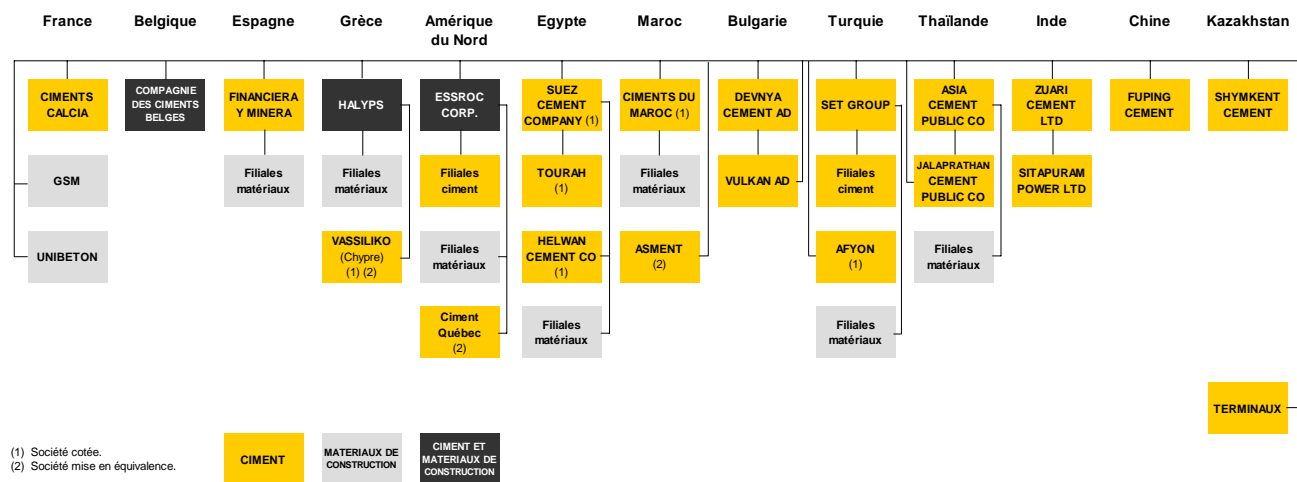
France Belgique Espagne Grèce Amérique du Nord Egypte Maroc Bulgarie Turquie Thaïlande Inde Chine Kazakhstan

France
CIMENTS CALCIA
GSM
UNIBETON

Belgique
COMPAGNIE DES CIMENTS BELGES

Espagne
FINANCIERA Y MINERA
Filiales matériaux

Grèce
HALYPS
Filiales matériaux
VASSILIKO (Chypre) (1) (2)

Amérique du Nord
ESSROC CORP.
Filiales ciment
Filiales matériaux
Ciment Québec (2)

Egypte
SUEZ CEMENT COMPANY (1)
TOURAH (1)
HELWAN CEMENT CO (1)
Filiales matériaux

Maroc
CIMENTS DU MAROC (1)
Filiales matériaux
ASMENT (2)

Bulgarie
DEVNYA CEMENT AD
VULKAN AD

Turquie
SET GROUP
Filiales ciment
AFYON (1)
Filiales matériaux

Thaïlande
ASIA CEMENT PUBLIC CO
JALAPRATHAN CEMENT PUBLIC CO
Filiales matériaux

Inde
ZUARI CEMENT LTD
SITAPURAM POWER LTD

Chine
FUPING CEMENT

Kazakhstan
SHYMKENT CEMENT
TERMINAUX

(1) Société cotée.
(2) Société mise en équivalence.

CIMENT
MATERIAUX DE CONSTRUCTION
CIMENT ET MATERIAUX DE CONSTRUCTION